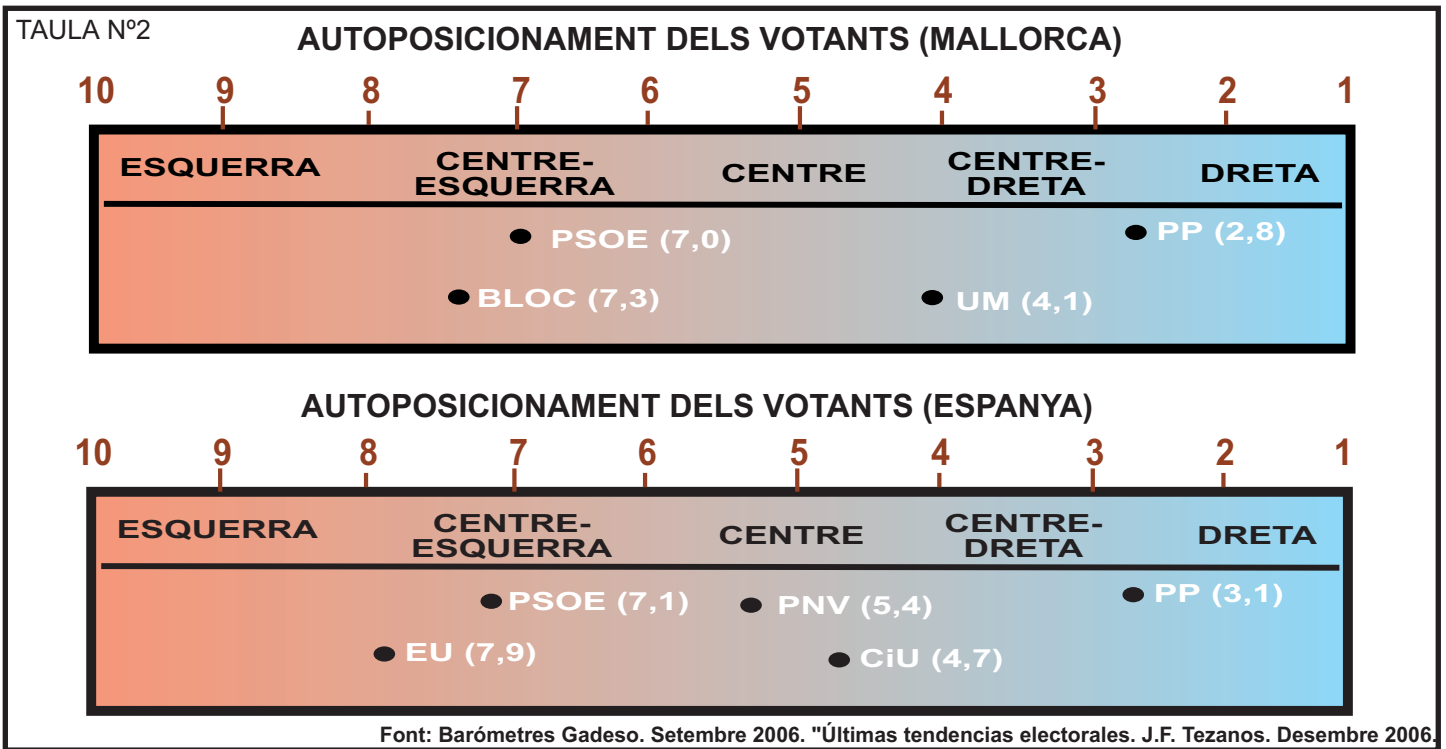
TAULA Nº2

AUTOPOSICIONAMENT DELS VOTANTS (MALLORCA)

10 9 8 7 6 5 4 3 2 1

ESQUERRA

CENTRE-ESQUERRA

CENTRE

CENTRE-DRETA

DRETA

PSOE (7,0)

PP (2,8)

BLOC (7,3)

UM (4,1)

AUTOPOSICIONAMENT DELS VOTANTS (ESPANYA)

10 9 8 7 6 5 4 3 2 1

ESQUERRA

CENTRE-ESQUERRA

CENTRE

CENTRE-DRETA

DRETA

PSOE (7,1)

PNV (5,4)

PP (3,1)

EU (7,9)

CiU (4,7)

Font: Barómetres Gadeso. Setembre 2006. "Últimas tendencias electorales. J.F. Tezanos. Desembre 2006.